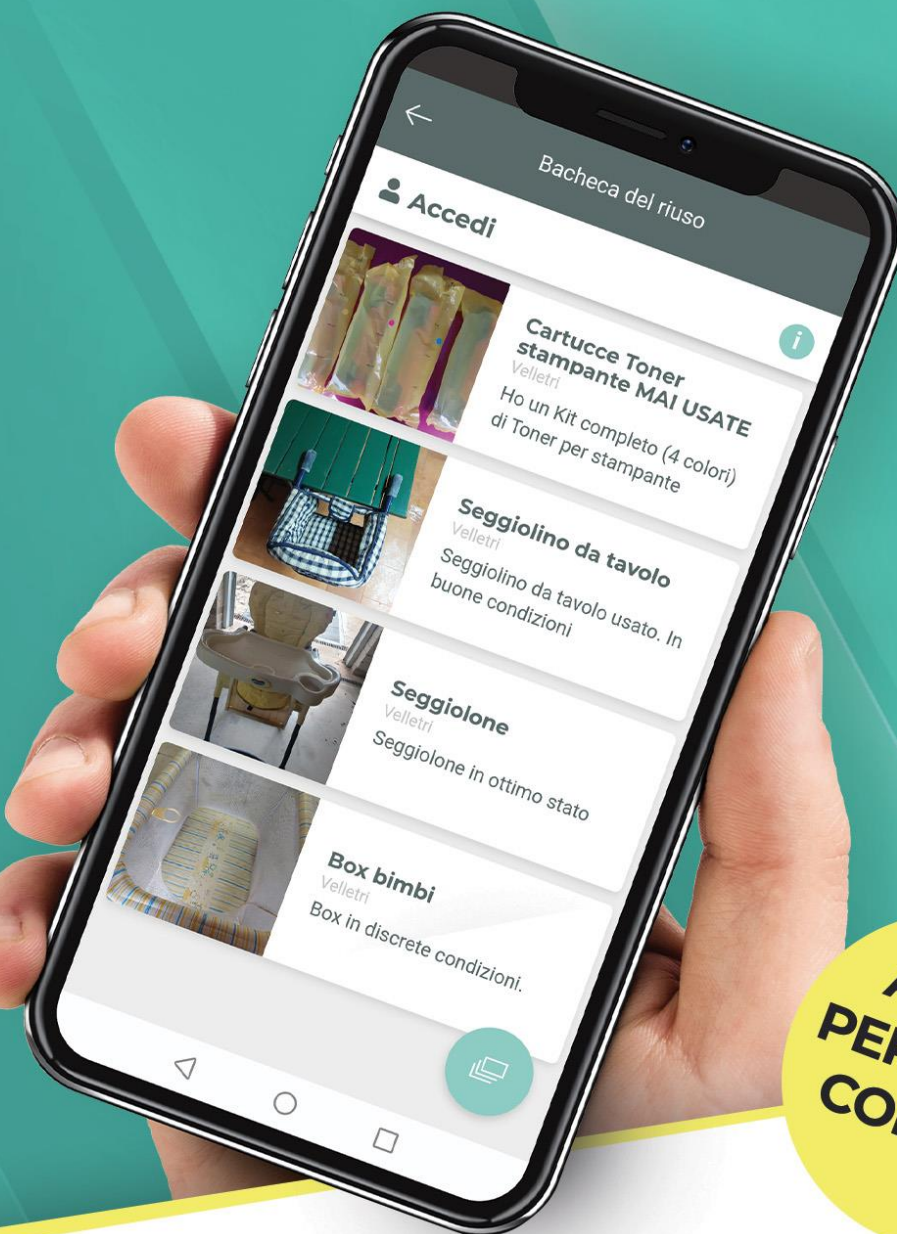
Bacheca del riuso

Accedi

Cartucce Toner stampante MAI USATE
Velletri
Ho un Kit completo (4 colori) di Toner per stampante

Seggiolino da tavolo
Velletri
Seggiolino da tavolo usato. In buone condizioni

Seggiolone
Velletri
Seggiolone in ottimo stato

Box bimbi
Velletri
Box in discrete condizioni.

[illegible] PE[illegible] CO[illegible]